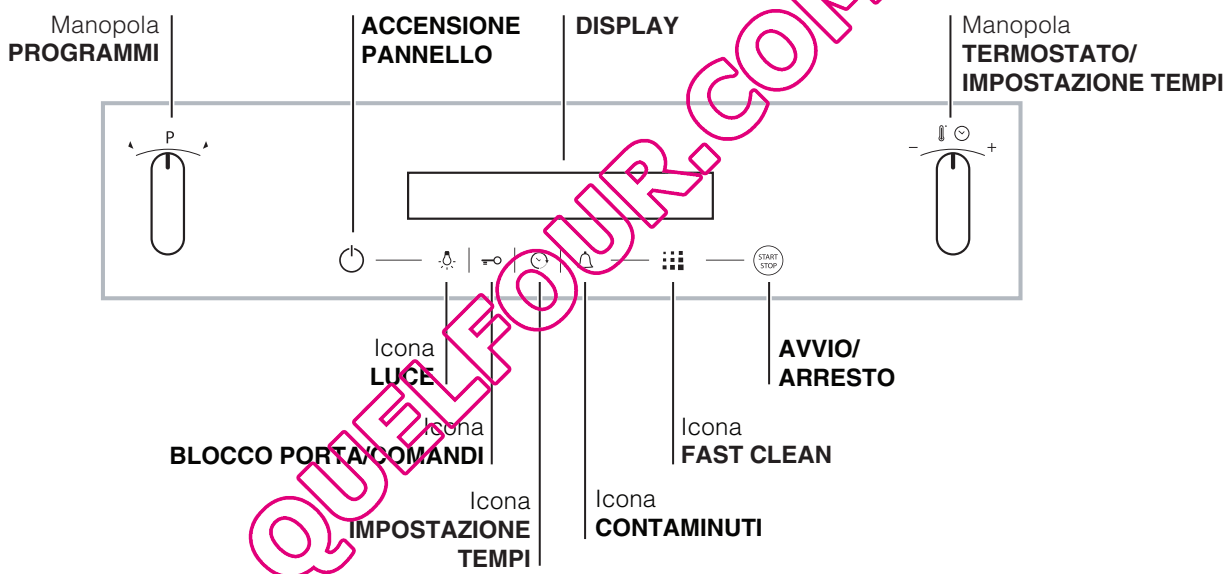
Manopola
PROGRAMMI

ACCENSIONE
PANNELLO

DISPLAY

Manopola
TERMOSTATO/
IMPOSTAZIONE TEMPI

P

– +

START
STOP

Icona
LUCE

Icona
BLOCCO PORTA/COMANDI

Icona
IMPOSTAZIONE
TEMPI

Icona
CONTAMINUTI

Icona
FAST CLEAN

AVVIO/
ARRESTO

QUELFOUR.COM